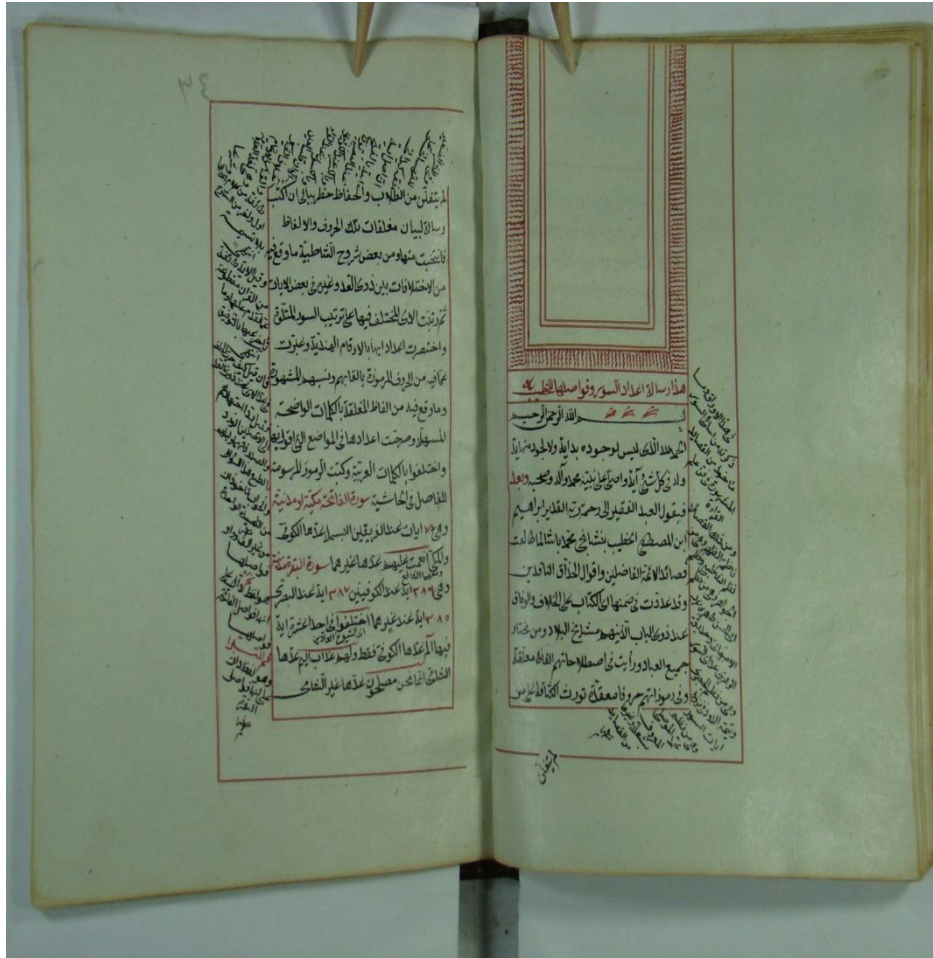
٣٤

المتعلق من الطلاب والحفاظ خطر ببالي ان اكتب رسالة لبيان مغلقات تلك الحروف والالفاظ فانتخبت منها من بعض شروح الشاطبية ما وقع من الاختلافات بين ذلك العدد وغيرها في بعض الايات ثم رتبت الايات المختلف فيها على ترتيب السور للمتلقي واختصرت اعداد ابهاما بالارقام الهندية وعبرت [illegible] من الرموز بالقلم ونبهت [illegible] وما وقع فيه من الفاظ المغلقة بالكلمات الواضحة المسهلة وصححت اعدادها في المواضع التي اولها واختلفوا بالكلمات العربية وكتبت الرموز المرسومة للفواصل في الحاشية سورة الفاتحة مكية او مدنية وهي ٧ ايات عند الفريقين البسملة عدها الكوفي والمكي انعمت عليهم عدها غيرهما سورة البقرة مدنية وهي ٢٨٦ عند الكوفيين ٢٨٧ اية عند البصري ٢٨٥ اية عند غيرهما اختلفوا في احد عشر اية منها الم عدها الكوفي فقط والهم عذاب اليم عدها الشامي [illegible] مصلحون عدها غير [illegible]

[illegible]

هذه رسالة اعداد السور وفواصلها للخطيب

بسم الله الرحمن الرحيم

الحمد لله الذي ليس لوجوده بداية ولا لجوده نهاية والصلاة على نبيه محمد وآله وصحبه وبعد فيقول العبد الفقير الى رحمة ربه القدير ابراهيم ابن مصطفى الخطيب بتشابه محمد باشا المطاهرات قصد الائمة الفاضلين واقوال الحذاق الادباء وقد عدت في ضمنها الكتاب على الخلاف والوفاق عند ذوي الالباب الذين هم مشايخ البلاد ومن خدام جميع العباد ورأيت في اصطلاحاتهم الفاظا معلقة وفي رموزاتهم حروفا معلقة توريث الكل الفاظ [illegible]

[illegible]